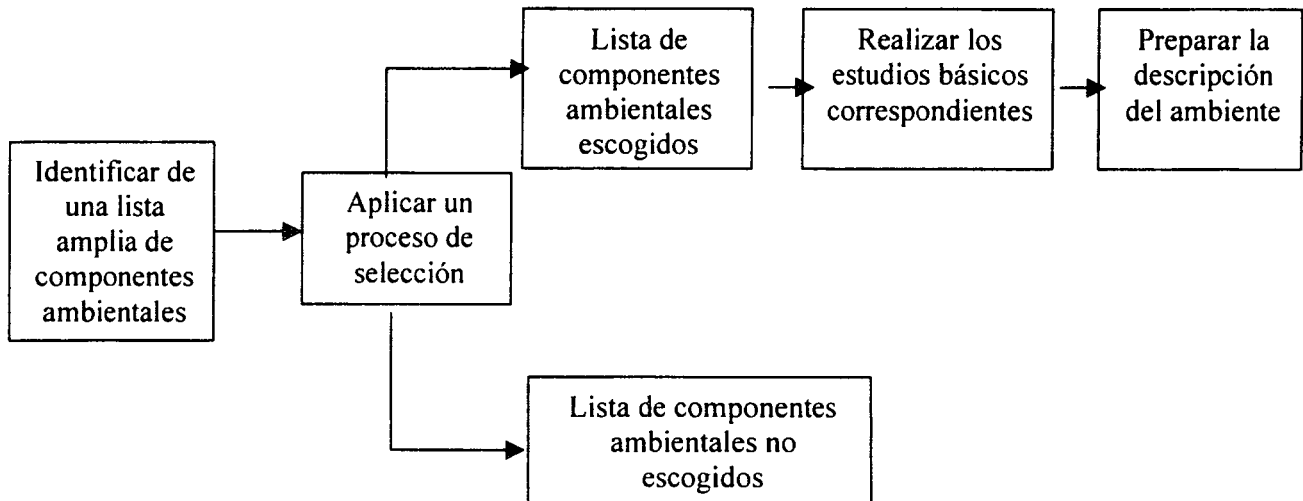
Identificar de una lista amplia de componentes ambientales

Aplicar un proceso de selección

Lista de componentes ambientales escogidos

Realizar los estudios básicos correspondientes

Preparar la descripción del ambiente

Lista de componentes ambientales no escogidos